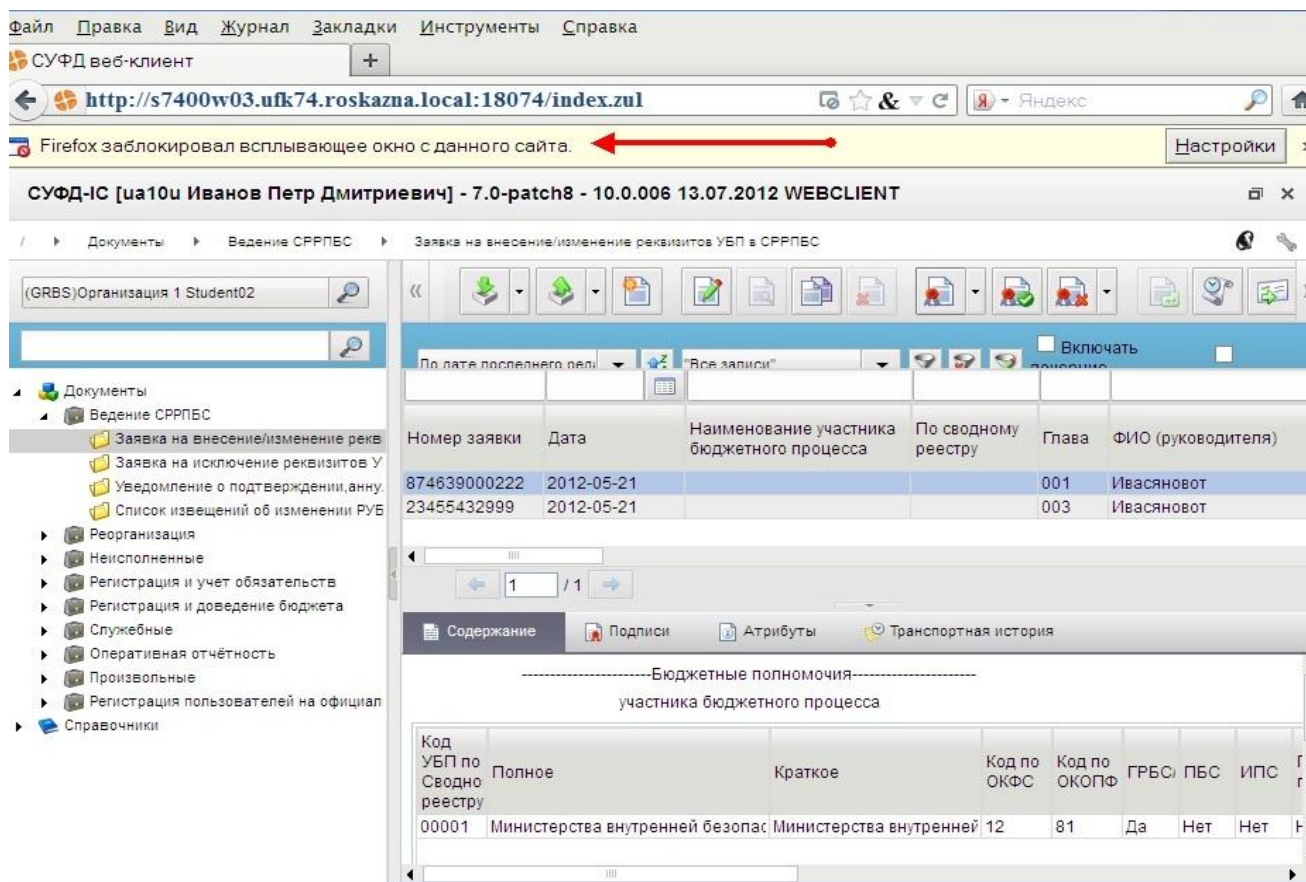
Файл Правка Вид Журнал Закладки Инструменты Справка

СУФД веб-клиент +

http://s7400w03.ufk74.roskazna.local:18074/index.zul

Яндекс

Firefox заблокировал всплывающее окно с данного сайта.

Настройки

СУФД-IC [ua10u Иванов Петр Дмитриевич] - 7.0-patch8 - 10.0.006 13.07.2012 WEBCLIENT

/ ▸ Документы ▸ Ведение СРРПБС ▸ Заявка на внесение/изменение реквизитов УБП в СРРПБС

(GRBS)Организация 1 Student02

По дате последнего ред "Все записи" Включать

Документы
Ведение СРРПБС
Заявка на внесение/изменение рекв
Заявка на исключение реквизитов У
Уведомление о подтверждении,анну.
Список извещений об изменении РУБ
Реорганизация
Неисполненные
Регистрация и учет обязательств
Регистрация и доведение бюджета
Служебные
Оперативная отчётность
Произвольные
Регистрация пользователей на официал
Справочники

| Номер заявки | Дата | Наименование участника бюджетного процесса | По сводному реестру | Глава | ФИО (руководителя) |
|---|---|---|---|---|---|
| 874639000222 | 2012-05-21 | | | 001 | Ивасяновот |
| 23455432999 | 2012-05-21 | | | 003 | Ивасяновот |

1 /1

Содержание Подписи Атрибуты Транспортная история

----------------------Бюджетные полномочия---------------------
участника бюджетного процесса

| Код УБП по Сводно реестру | Полное | Краткое | Код по ОКФС | Код по ОКОПФ | ГРБС | ПБС | ИПС |
|---|---|---|---|---|---|---|---|
| 00001 | Министерства внутренней безопас | Министерства внутренней | 12 | 81 | Да | Нет | Нет |